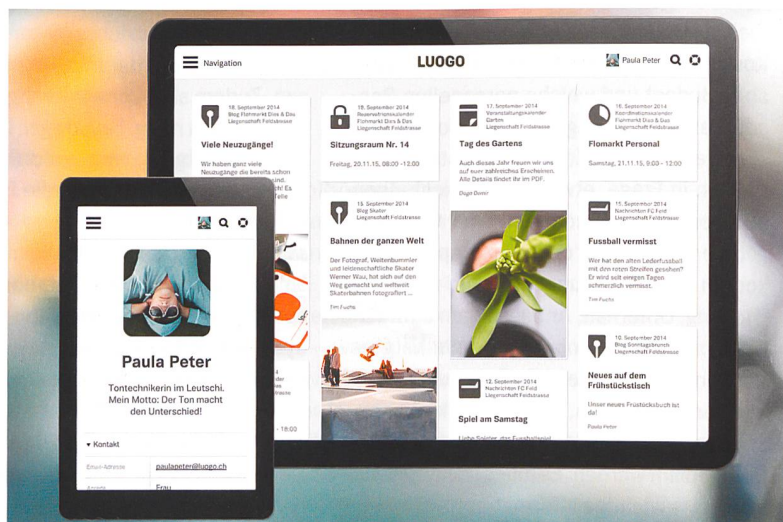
Navigation

LUOGO

Paula Peter

18. September 2014
Blog Flohmarkt Dies & Das
Liegenschaft Feldstrasse

Viele Neuzugänge!

Wir haben ganz viele Neuzugänge die bereits schon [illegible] Es. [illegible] Telle

18. September 2014
Reservationskalender
Flohmarkt Dies & Das
Liegenschaft Feldstrasse

Sitzungsraum Nr. 14

Freitag, 20.11.15, 08:00 -13.00

17. September 2014
Veranstaltungskalender
Garten
Liegenschaft Feldstrasse

Tag des Gartens

Auch dieses Jahr freuen wir uns auf zahlreiches Erscheinen. Alle Details findet ihr im PDF.

Diego Bonev

16. September 2014
Koordinationskalender
Flohmarkt Dies & Das
Liegenschaft Feldstrasse

Flomarkt Personal

Samstag, 21.11.15, 9:03 - 12:00

18. September 2014
Blog Skater
Liegenschaft Feldstrasse

Bahnen der ganzen Welt

Der Fotograf, Weltenbummler und leidenschaftliche Skater Werner Waz, hat sich auf den Weg gemacht und weltweit Skaterbahnen fotografiert ...

Tim Fuchs

15. September 2014
Nachrichten FC Feld
Liegenschaft Feldstrasse

Fussball vermisst

Wer hat den alten Lederfussball mit den roten Streifen gesehen? Er wird seit einigen Tagen schmerzlich vermisst.

Tim Fuchs

10. September 2014
Blog Sonntagsbrunch
Liegenschaft Feldstrasse

Neues auf dem Frühstückstisch

Unser neues Frühstücksbuch ist da!

Paula Peter

13. September 2014
Nachrichten FC Feld
Liegenschaft Feldstrasse

Spiel am Samstag

Liebe Spieler, das Fussballspiel

18:00

Paula Peter

Tontechnikerin im Leutschi. Mein Motto: Der Ton macht den Unterschied!

▾ Kontakt

Email-Adresse paulapeter@luogo.ch

Anrede Frau